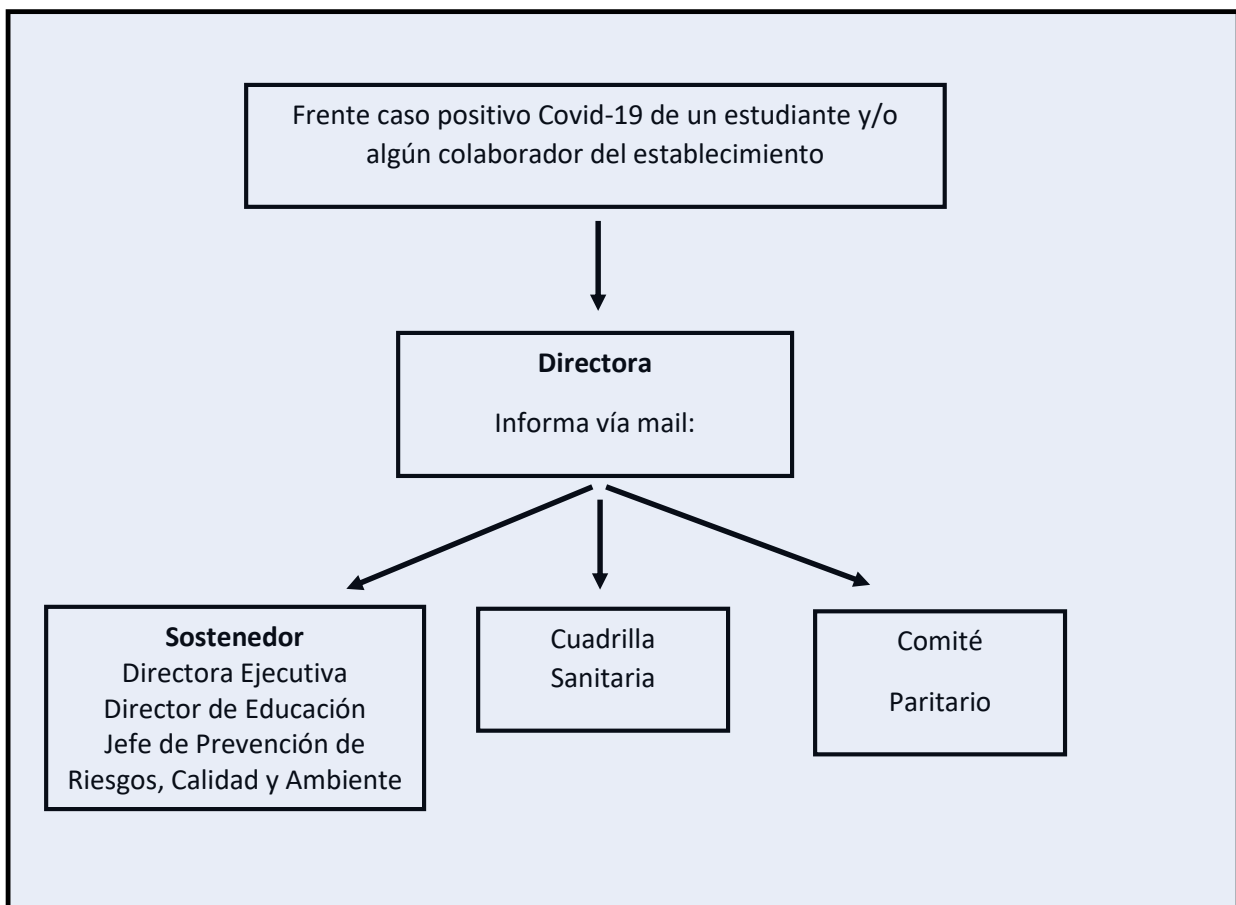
Frente caso positivo Covid-19 de un estudiante y/o algún colaborador del establecimiento

**Directora**

Informa vía mail:

**Sostenedor**
Directora Ejecutiva
Director de Educación
Jefe de Prevención de Riesgos, Calidad y Ambiente

Cuadrilla Sanitaria

Comité

Paritario